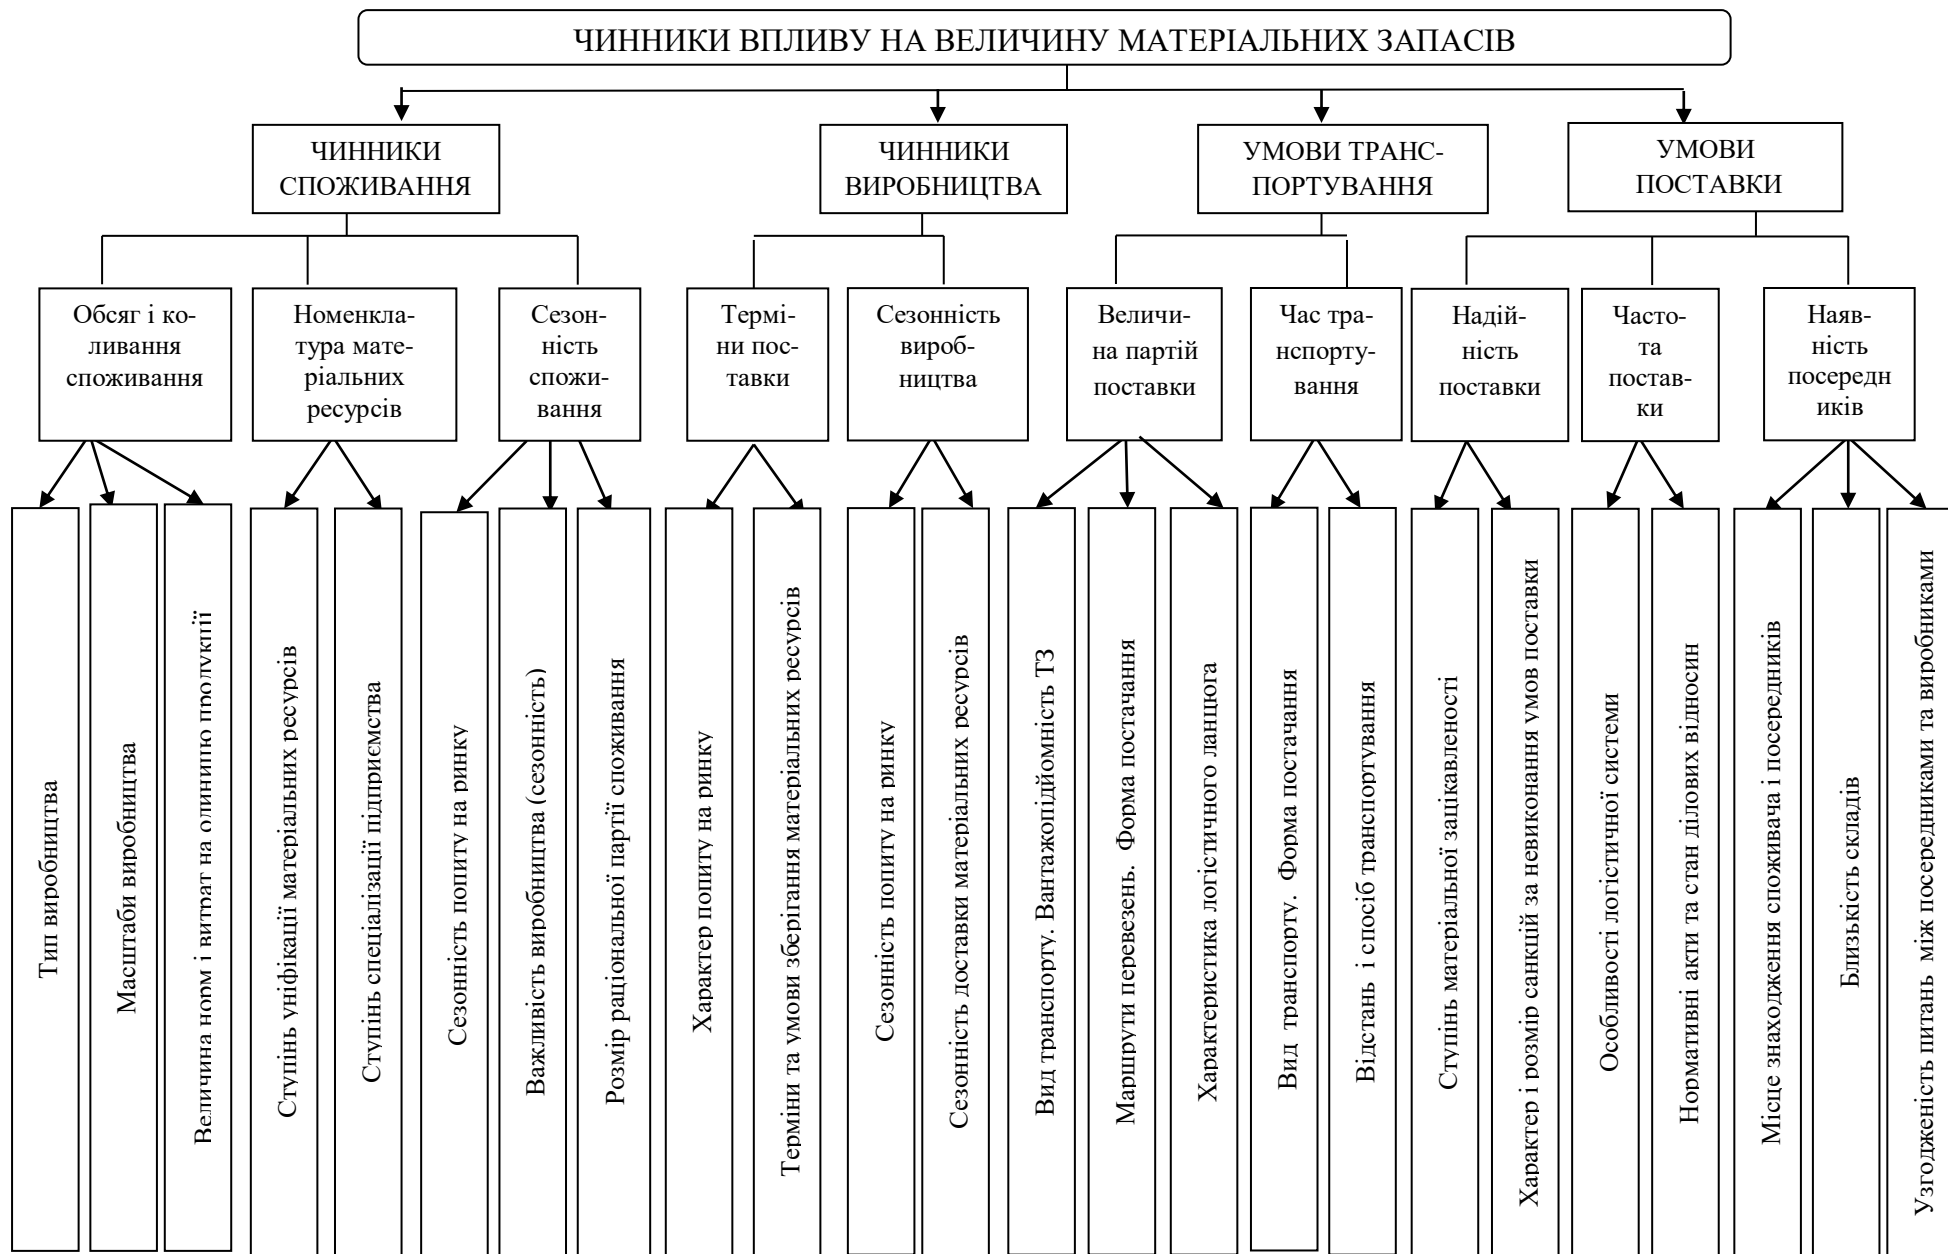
ЧИННИКИ ВПЛИВУ НА ВЕЛИЧИНУ МАТЕРІАЛЬНИХ ЗАПАСІВ

ЧИННИКИ СПОЖИВАННЯ

Обсяг і коливання споживання

Тип виробництва

Масштаби виробництва

Величина норм і витрат на одиницю продукції

Номенклатура матеріальних ресурсів

Ступінь уніфікації матеріальних ресурсів

Ступінь спеціалізації підприємства

Сезонність споживання

Сезонність попиту на ринку

Важливість виробництва (сезонність)

Розмір раціональної партії споживання

ЧИННИКИ ВИРОБНИЦТВА

Терміни поставки

Характер попиту на ринку

Терміни та умови зберігання матеріальних ресурсів

Сезонність виробництва

Сезонність попиту на ринку

Сезонність доставки матеріальних ресурсів

УМОВИ ТРАНС-ПОРТУВАННЯ

Величина партій поставки

Вид транспорту. Вантажопідйомність ТЗ

Маршрути перевезень. Форма постачання

Характеристика логістичного ланцюга

Час транспортування

Вид транспорту. Форма постачання

Відстань і спосіб транспортування

УМОВИ ПОСТАВКИ

Надійність поставки

Ступінь матеріальної зацікавленості

Характер і розмір санкцій за невиконання умов поставки

Частота поставки

Особливості логістичної системи

Нормативні акти та стан ділових відносин

Наявність посередників

Місце знаходження споживача і посередників

Близькість складів

Узгодженість питань між посередниками та виробниками